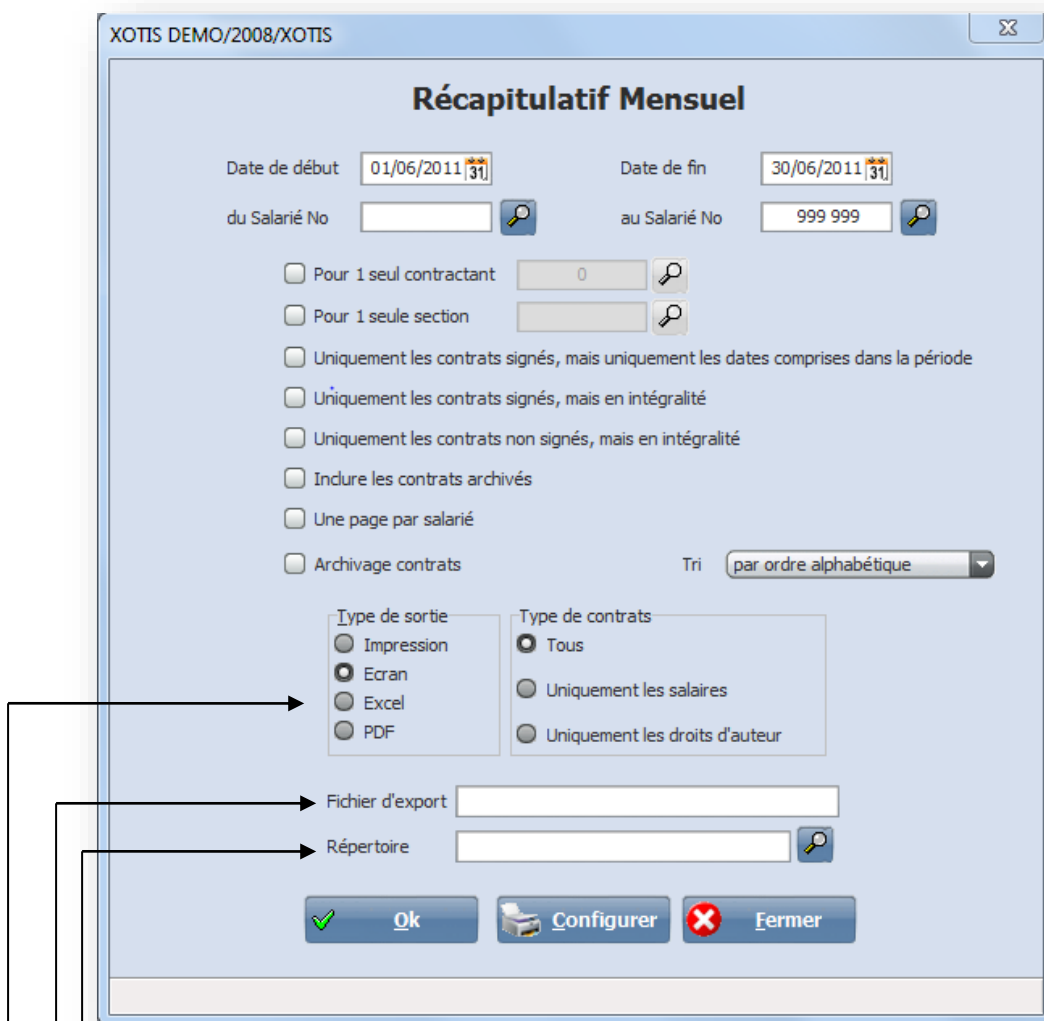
XOTIS DEMO/2008/XOTIS

Récapitulatif Mensuel

Date de début 01/06/2011 31 Date de fin 30/06/2011 31

du Salarié No au Salarié No 999 999

Pour 1 seul contractant 0

Pour 1 seule section

Uniquement les contrats signés, mais uniquement les dates comprises dans la période

Uniquement les contrats signés, mais en intégralité

Uniquement les contrats non signés, mais en intégralité

Inclure les contrats archivés

Une page par salarié

Archivage contrats

Tri par ordre alphabétique

Type de sortie
Impression
Ecran
Excel
PDF

Type de contrats
Tous
Uniquement les salaires
Uniquement les droits d'auteur

Fichier d'export

Répertoire

Ok Configurer Fermer